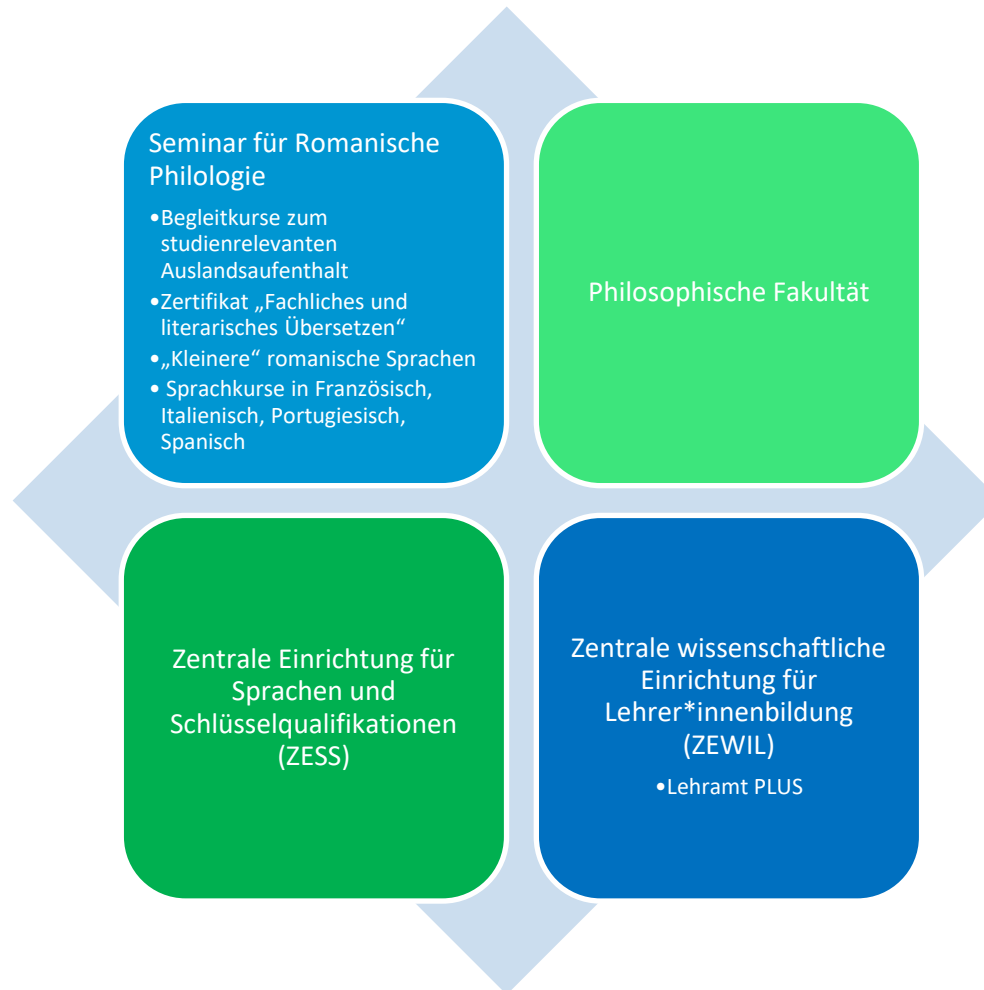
Seminar für Romanische Philologie

•Begleitkurse zum studienrelevanten Auslandsaufenthalt
•Zertifikat „Fachliches und literarisches Übersetzen“
•„Kleinere“ romanische Sprachen
• Sprachkurse in Französisch, Italienisch, Portugiesisch, Spanisch

Philosophische Fakultät

Zentrale Einrichtung für Sprachen und Schlüsselqualifikationen (ZESS)

Zentrale wissenschaftliche Einrichtung für Lehrer*innenbildung (ZEWIL)

•Lehramt PLUS